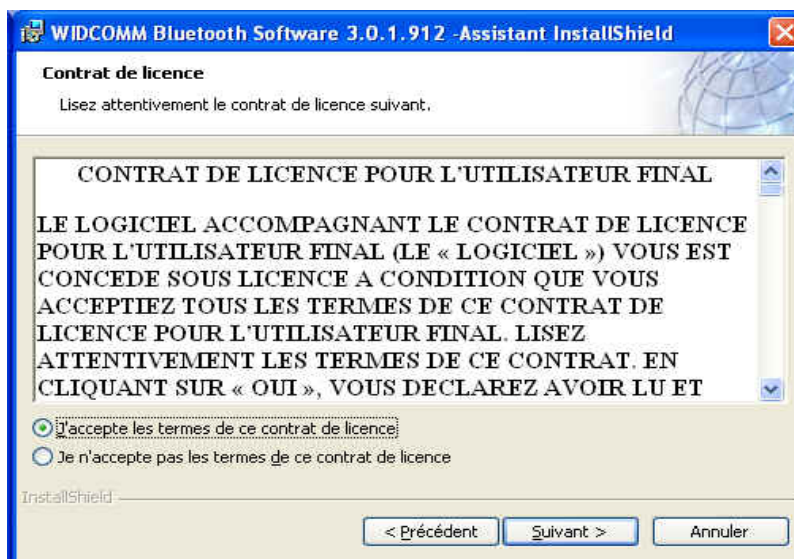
WIDCOMM Bluetooth Software 3.0.1.912 -Assistant InstallShield

Contrat de licence

Lisez attentivement le contrat de licence suivant.

CONTRAT DE LICENCE POUR L'UTILISATEUR FINAL

LE LOGICIEL ACCOMPAGNANT LE CONTRAT DE LICENCE POUR L'UTILISATEUR FINAL (LE « LOGICIEL ») VOUS EST CONCEDE SOUS LICENCE A CONDITION QUE VOUS ACCEPTIEZ TOUS LES TERMES DE CE CONTRAT DE LICENCE POUR L'UTILISATEUR FINAL. LISEZ ATTENTIVEMENT LES TERMES DE CE CONTRAT. EN CLIQUANT SUR « OUI », VOUS DECLAREZ AVOIR LU ET

J'accepte les termes de ce contrat de licence

Je n'accepte pas les termes de ce contrat de licence

InstallShield

< Précédent

Suivant >

Annuler